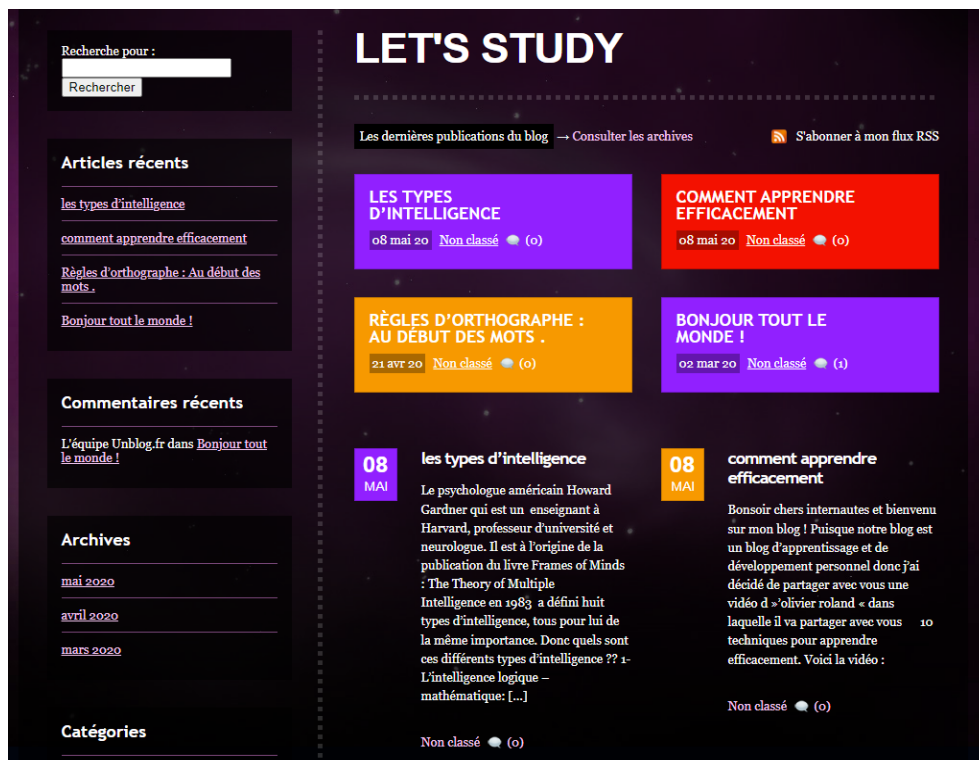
Recherche pour :

Rechercher

Articles récents

les types d'intelligence

comment apprendre efficacement

Règles d'orthographe : Au début des mots .

Bonjour tout le monde !

Commentaires récents

L'équipe Unblog.fr dans Bonjour tout le monde !

Archives

mai 2020

avril 2020

mars 2020

Catégories

LET'S STUDY

Les dernières publications du blog → Consulter les archives

S'abonner à mon flux RSS

LES TYPES D'INTELLIGENCE
08 mai 20 Non classé (0)

COMMENT APPRENDRE EFFICACEMENT
08 mai 20 Non classé (0)

RÈGLES D'ORTHOGRAPHE : AU DÉBUT DES MOTS .
21 avr 20 Non classé (0)

BONJOUR TOUT LE MONDE !
02 mar 20 Non classé (1)

08 MAI

les types d'intelligence

Le psychologue américain Howard Gardner qui est un enseignant à Harvard, professeur d'université et neurologue. Il est à l'origine de la publication du livre Frames of Minds : The Theory of Multiple Intelligence en 1983 a défini huit types d'intelligence, tous pour lui de la même importance. Donc quels sont ces différents types d'intelligence ?? 1- L'intelligence logique – mathématique: […]

Non classé (0)

08 MAI

comment apprendre efficacement

Bonsoir chers internautes et bienvenu sur mon blog ! Puisque notre blog est un blog d'apprentissage et de développement personnel donc j'ai décidé de partager avec vous une vidéo d »olivier roland « dans laquelle il va partager avec vous 10 techniques pour apprendre efficacement. Voici la vidéo :

Non classé (0)